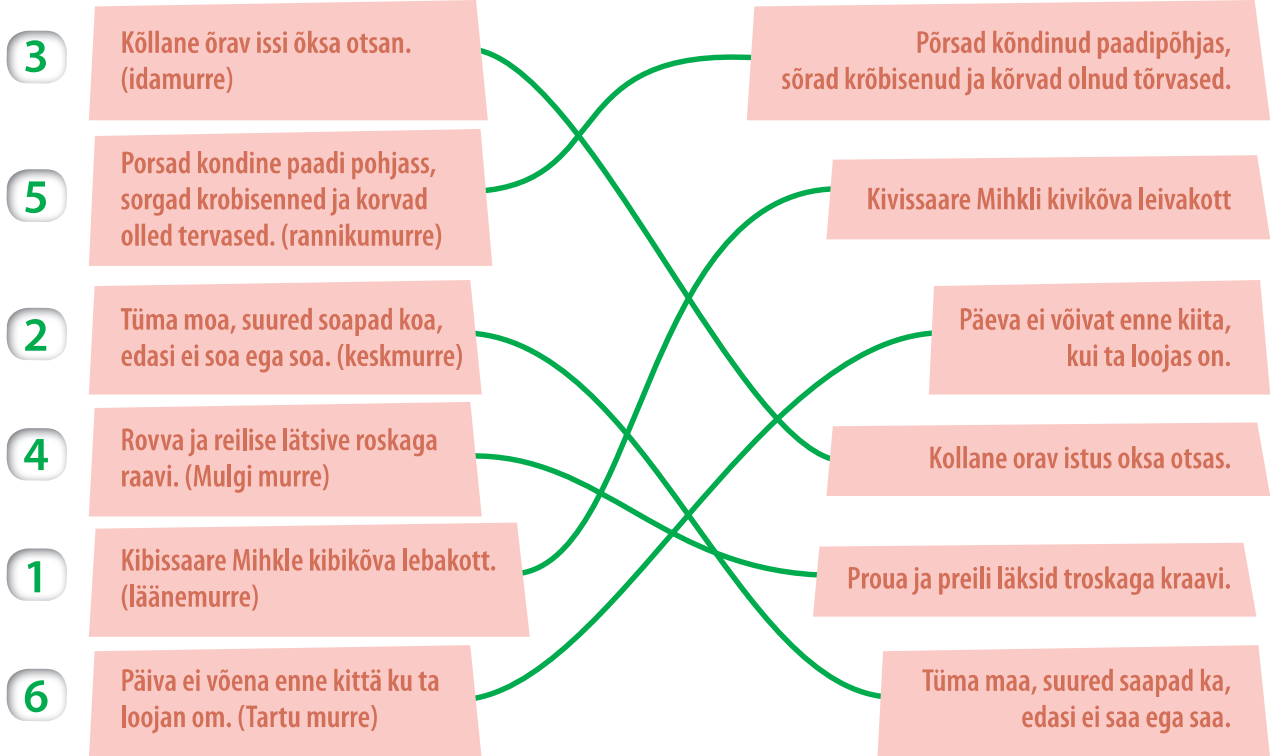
3 Köllane õrav issi õksa otsan. (idamurre)

5 Porsad kondine paadi pohjass, sorgad krobisenned ja korvad olled tervased. (rannikumurre)

2 Tüma moa, suured soapad koa, edasi ei soa ega soa. (keskmurre)

4 Rovva ja reilise lätsive roskaga raavi. (Mulgi murre)

1 Kibissaare Mihkle kibiköva lebakott. (läänemurre)

6 Päiva ei võena enne kittä ku ta loojan om. (Tartu murre)

Põrsad köndinud paadipõhjas, sõrad krõbisenud ja kõrvad olnud tõrvased.

Kivissaare Mihkli kiviköva leivakott

Päeva ei võivat enne kiita, kui ta loojas on.

Kollane orav istus oksa otsas.

Proua ja preili läksid troskaga kraavi.

Tüma maa, suured saapad ka, edasi ei saa ega saa.